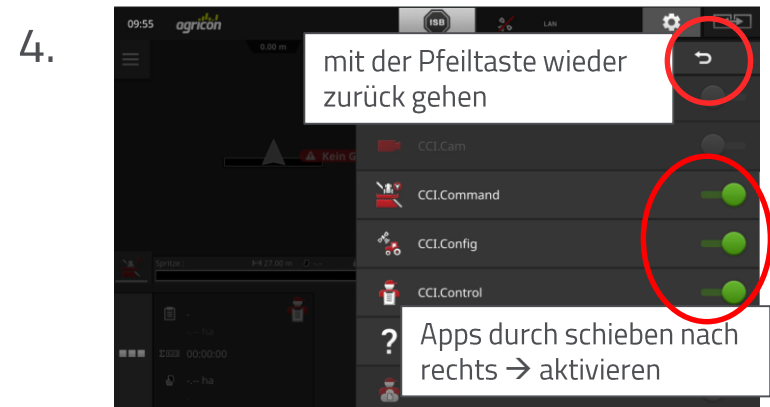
4.

09:55 agricon

ISB

LAN

0.00 m

mit der Pfeiltaste wieder zurück gehen

CCI.Cam

Kein G

CCI.Command

CCI.Config

Spritze

CCI.Control

-.-- ha

00:00:00

-.-- ha

?

Apps durch schieben nach rechts → aktivieren